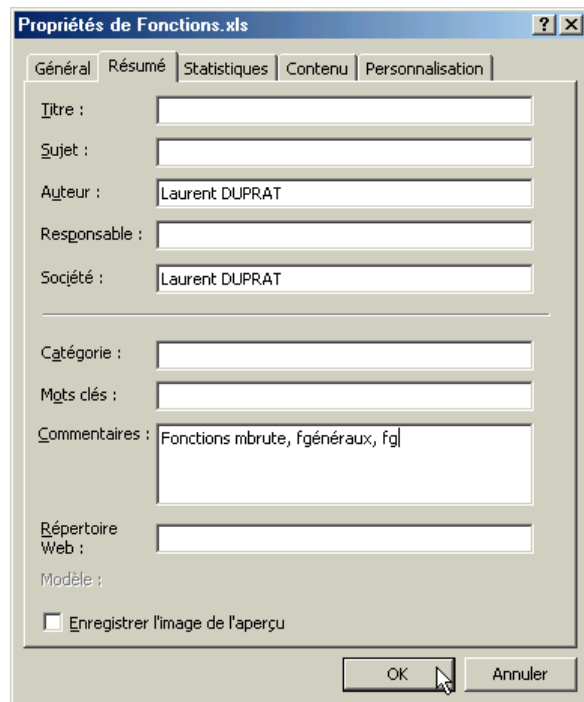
Propriétés de Fonctions.xls

?

X

Général

Résumé

Statistiques

Contenu

Personnalisation

Titre :

Sujet :

Auteur : Laurent DUPRAT

Responsable :

Société : Laurent DUPRAT

Catégorie :

Mots clés :

Commentaires : Fonctions mbrute, fgénéraux, fg

Répertoire Web :

Modèle :

Enregistrer l'image de l'aperçu

OK

Annuler